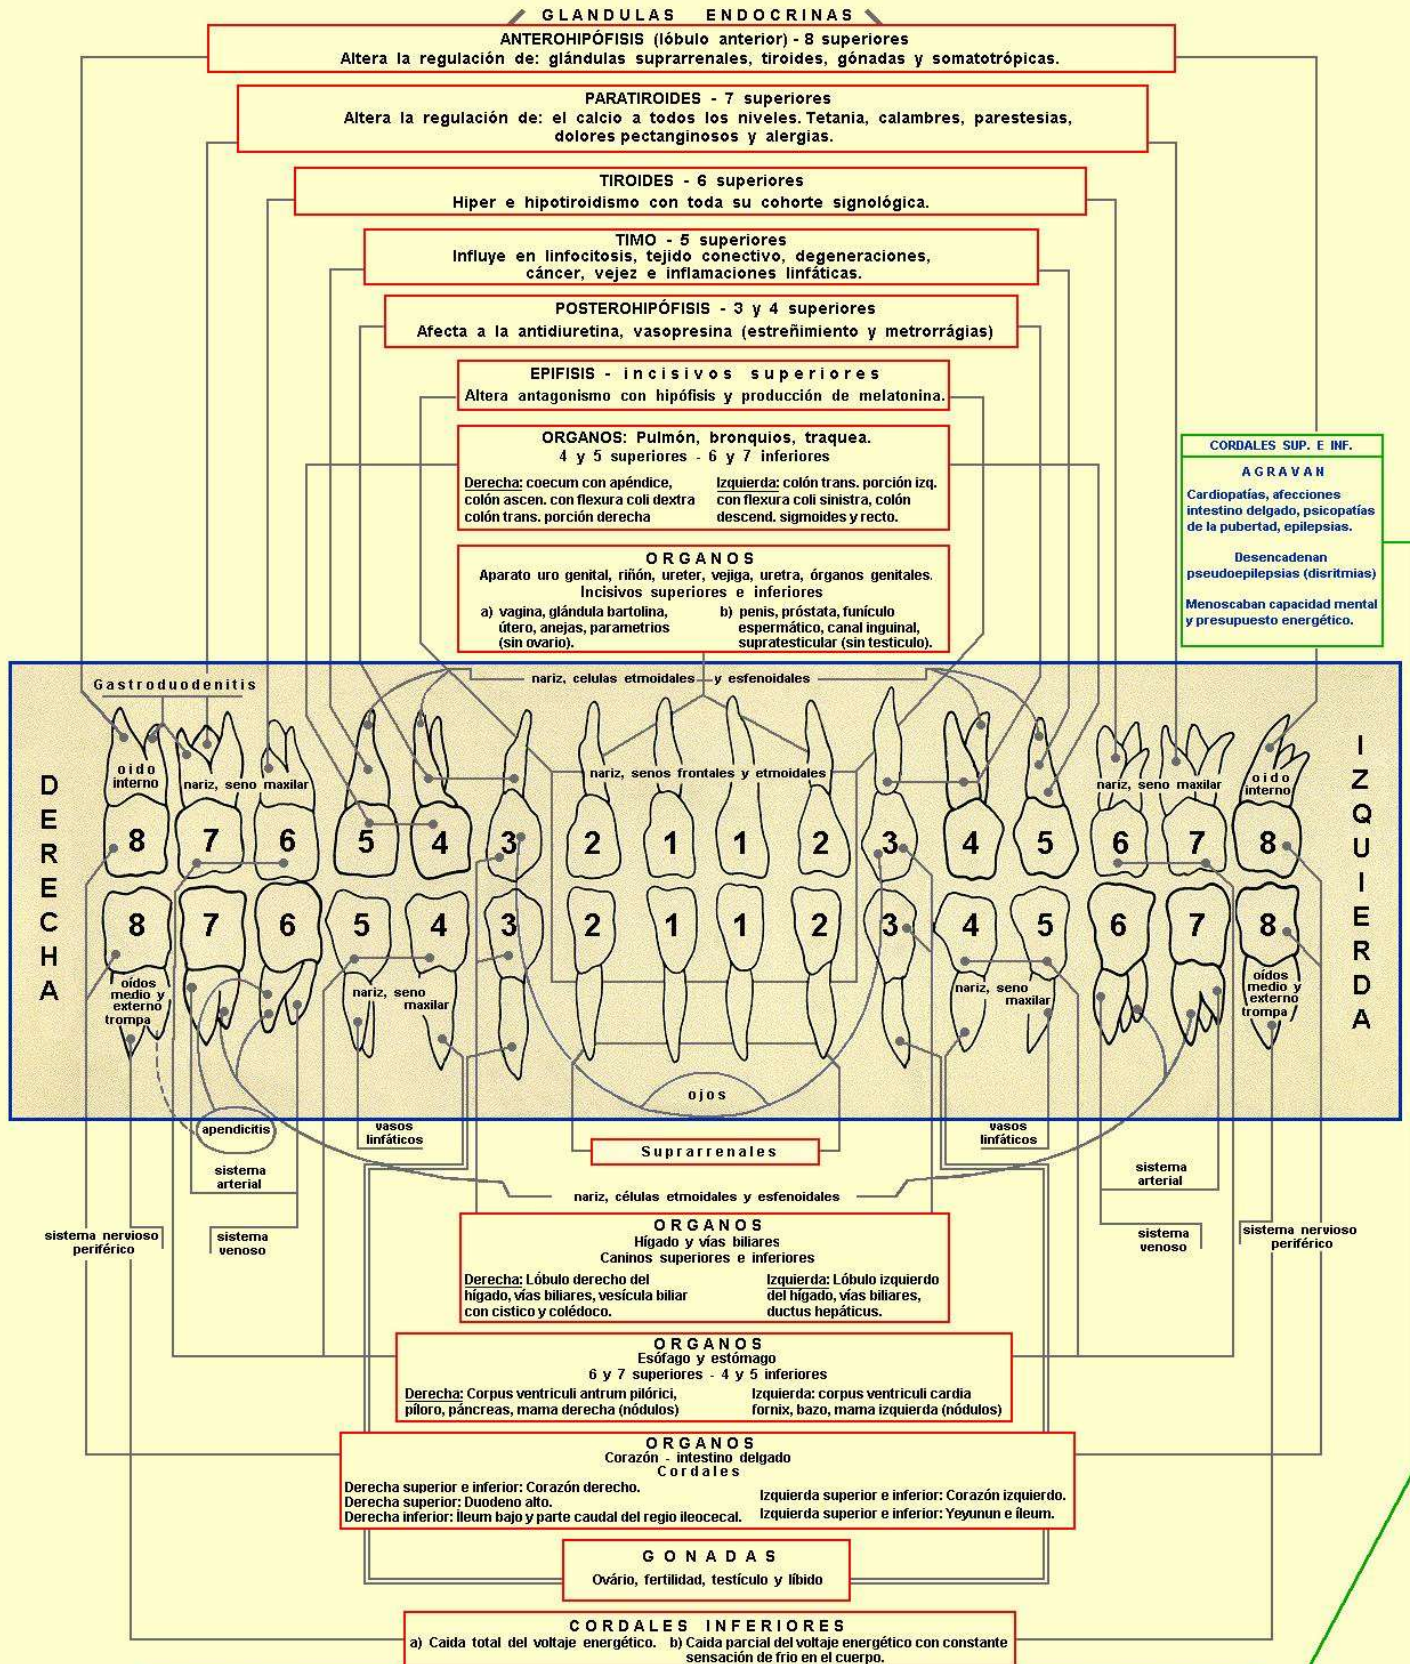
GLANDULAS ENDOCRINAS

ANTEROHIPÓFISIS (lóbulo anterior) - 8 superiores
Altera la regulación de: glándulas suprarrenales, tiroides, gónadas y somatotrópicas.

PARATIROIDES - 7 superiores
Altera la regulación de: el calcio a todos los niveles. Tetania, calambres, parestesias, dolores pectanginosos y alergias.

TIROIDES - 6 superiores
Hiper e hipotiroidismo con toda su cohorte signológica.

TIMO - 5 superiores
Influye en linfocitosis, tejido conectivo, degeneraciones, cáncer, vejez e inflamaciones linfáticas.

POSTEROHIPÓFISIS - 3 y 4 superiores
Afecta a la antidiuretina, vasopresina (estreñimiento y metrorrágias)

EPIFISIS - incisivos superiores
Altera antagonismo con hipófisis y producción de melatonina.

ORGANOS: Pulmón, bronquios, traquea.
4 y 5 superiores - 6 y 7 inferiores
Derecha: coecum con apéndice, colón ascen. con flexura coli dextra colón trans. porción derecha
Izquierda: colón trans. porción izq. con flexura coli sinistra, colón descend. sigmoides y recto.

ORGANOS
Aparato uro genital, riñón, ureter, vejiga, uretra, órganos genitales.
Incisivos superiores e inferiores
a) vagina, glándula bartolina, útero, anejas, parametrios (sin ovario).
b) penis, próstata, funículo espermático, canal inguinal, supratesticular (sin testiculo).

CORDALES SUP. E INF.
AGRAVAN
Cardiopatías, afecciones intestino delgado, psicopatías de la pubertad, epilepsias.
Desencadenan pseudoepilepsias (disritmias)
Menoscaban capacidad mental y presupuesto energético.

Gastroduodenitis
nariz, celulas etmoidales y esfenoidales
DERECHA
IZQUIERDA
oido interno
nariz, seno maxilar
nariz, senos frontales y etmoidales
nariz, seno maxilar
oido interno
8 7 6 5 4 3 2 1 1 2 3 4 5 6 7 8
8 7 6 5 4 3 2 1 1 2 3 4 5 6 7 8
oídos medio y externo trompa
nariz, seno maxilar
nariz, seno maxilar
oídos medio y externo trompa
ojos
apendicitis
vasos linfáticos
vasos linfáticos
Suprarrenales
sistema arterial
sistema arterial
nariz, células etmoidales y esfenoidales
sistema nervioso periférico
sistema venoso
sistema venoso
sistema nervioso periférico

ORGANOS
Hígado y vías biliares
Caninos superiores e inferiores
Derecha: Lóbulo derecho del hígado, vías biliares, vesícula biliar con cistico y colédoco.
Izquierda: Lóbulo izquierdo del hígado, vías biliares, ductus hepáticus.

ORGANOS
Esófago y estómago
6 y 7 superiores - 4 y 5 inferiores
Derecha: Corpus ventriculi antrum pilórici, píloro, páncreas, mama derecha (nódulos)
Izquierda: corpus ventriculi cardia fornix, bazo, mama izquierda (nódulos)

ORGANOS
Corazón - intestino delgado
Cordales
Derecha superior e inferior: Corazón derecho.
Derecha superior: Duodeno alto.
Derecha inferior: lleum bajo y parte caudal del regio ileocecal.
Izquierda superior e inferior: Corazón izquierdo.
Izquierda superior e inferior: Yeyunun e íleum.

GONADAS
Ovário, fertilidad, testículo y líbido

CORDALES INFERIORES
a) Caida total del voltaje energético. b) Caida parcial del voltaje energético con constante sensación de frio en el cuerpo.